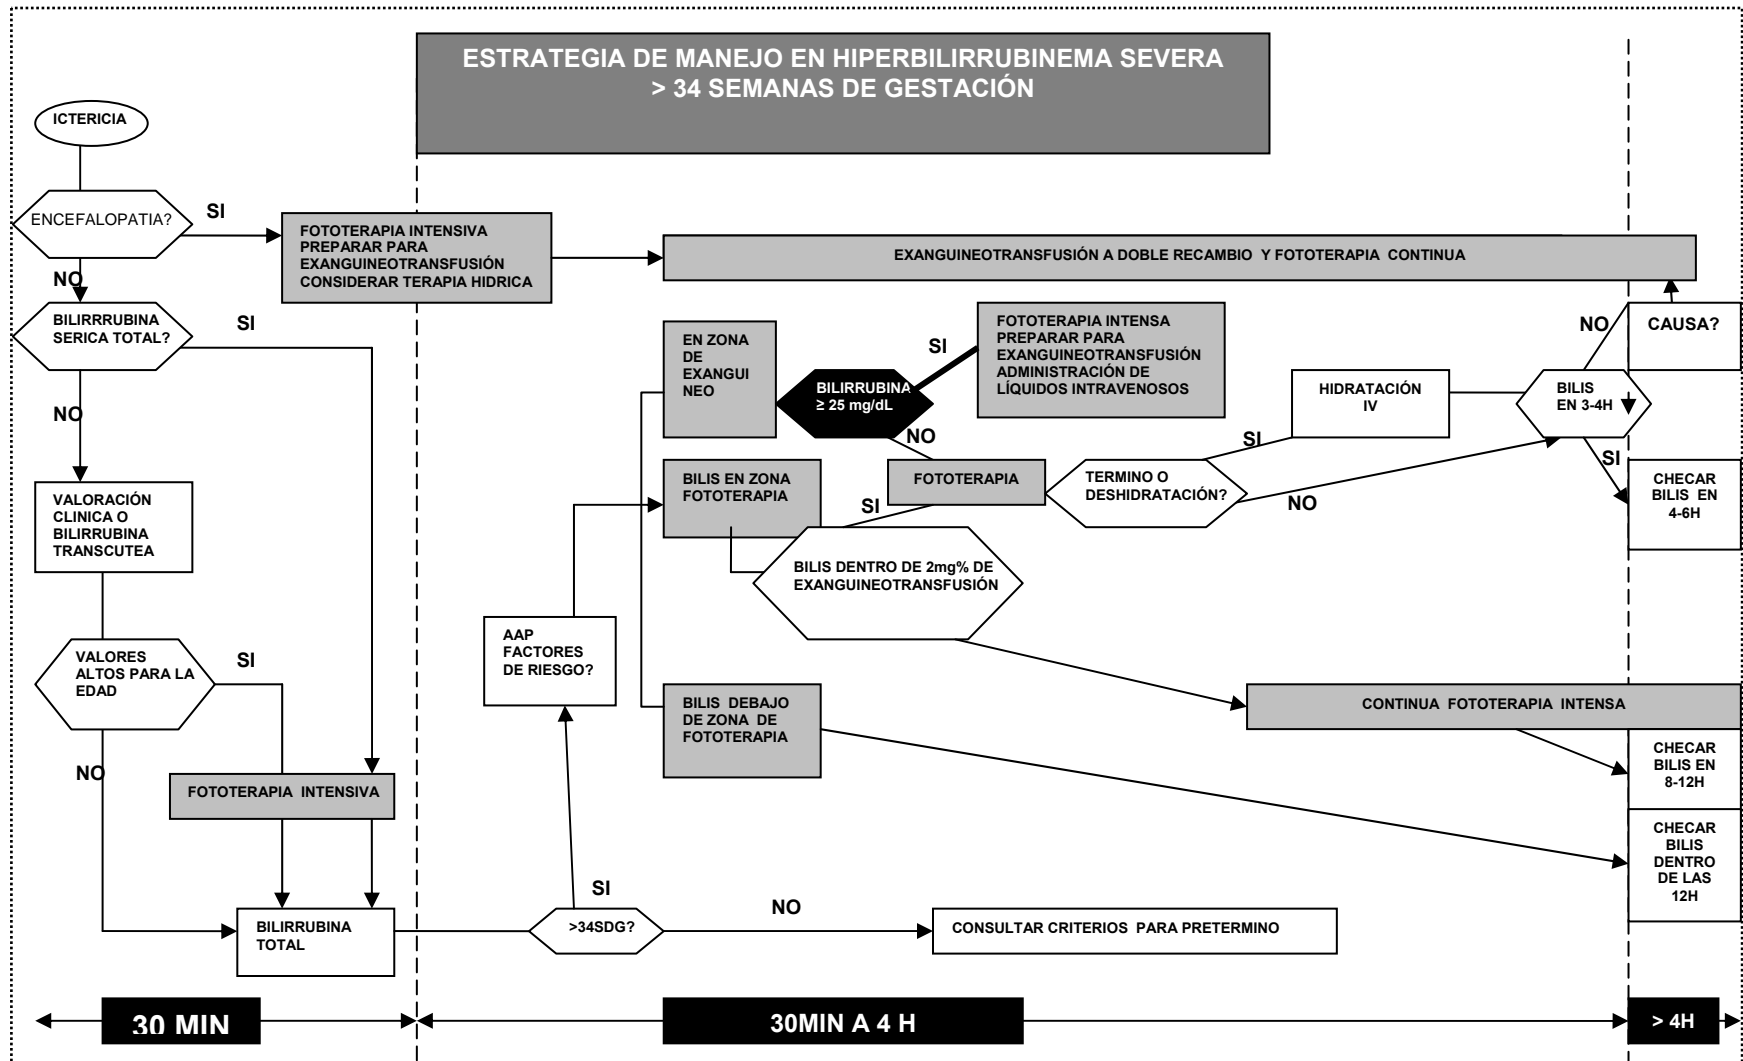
ESTRATEGIA DE MANEJO EN HIPERBILIRRUBINEMA SEVERA
> 34 SEMANAS DE GESTACIÓN

ICTERICIA

ENCEFALOPATIA?

SI

FOTOTERAPIA INTENSIVA
PREPARAR PARA EXANGUINEOTRANSFUSIÓN
CONSIDERAR TERAPIA HIDRICA

EXANGUINEOTRANSFUSIÓN A DOBLE RECAMBIO Y FOTOTERAPIA CONTINUA

NO

BILIRRUBINA SERICA TOTAL?

SI

NO

EN ZONA DE EXANGUI NEO

BILIRRUBINA ≥ 25 mg/dL

SI

FOTOTERAPIA INTENSA
PREPARAR PARA EXANGUINEOTRANSFUSIÓN
ADMINISTRACIÓN DE LÍQUIDOS INTRAVENOSOS

NO

CAUSA?

HIDRATACIÓN IV

BILIS EN 3-4H

SI

NO

VALORACIÓN CLINICA O BILIRRUBINA TRANSCUTEA

BILIS EN ZONA FOTOTERAPIA

FOTOTERAPIA

TERMINO O DESHIDRATACIÓN?

SI

NO

SI

CHECAR BILIS EN 4-6H

BILIS DENTRO DE 2mg% DE EXANGUINEOTRANSFUSIÓN

VALORES ALTOS PARA LA EDAD

SI

AAP FACTORES DE RIESGO?

BILIS DEBAJO DE ZONA DE FOTOTERAPIA

CONTINUA FOTOTERAPIA INTENSA

NO

FOTOTERAPIA INTENSIVA

CHECAR BILIS EN 8-12H

CHECAR BILIS DENTRO DE LAS 12H

SI

BILIRRUBINA TOTAL

>34SDG?

NO

CONSULTAR CRITERIOS PARA PRETERMINO

30 MIN

30MIN A 4 H

> 4H